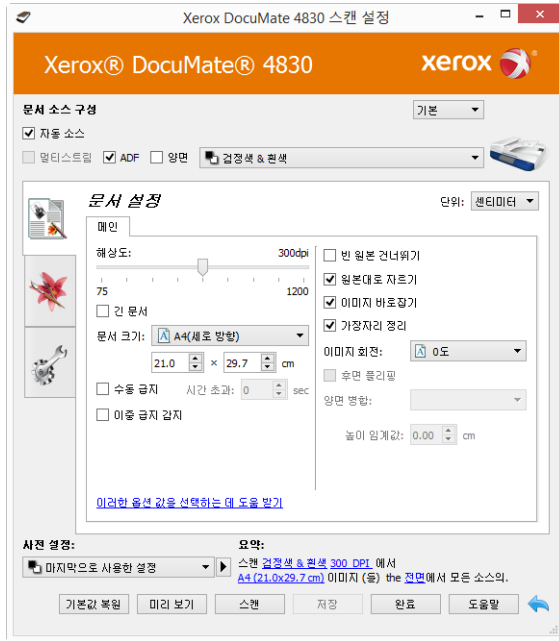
Xerox DocuMate 4830 스캔 설정

Xerox® DocuMate® 4830

xerox

문서 소스 구성

기본

자동 소스

멀티스트림 ADF 양면 검정색 & 흰색

문서 설정

단위: 센티미터

메인

해상도: 300dpi

75 1200

긴 문서

문서 크기: A4(세로 방향)

21.0 × 29.7 cm

수동 급지 시간 초과: 0 sec

이중 급지 감지

빈 원본 건너뛰기

원본대로 자르기

이미지 바로잡기

가장자리 정리

이미지 회전: 0도

후면 플리핑

양면 병합:

높이 임계값: 0.00 cm

이러한 옵션 값을 선택하는 데 도움 받기

사전 설정:

마지막으로 사용한 설정

요약:

스캔 검정색 & 흰색 300 DPI 에서 A4 (21.0x29.7 cm) 이미지 (둥) the 전면에서 모든 소스의.

기본값 복원 미리 보기 스캔 저장 완료 도움말